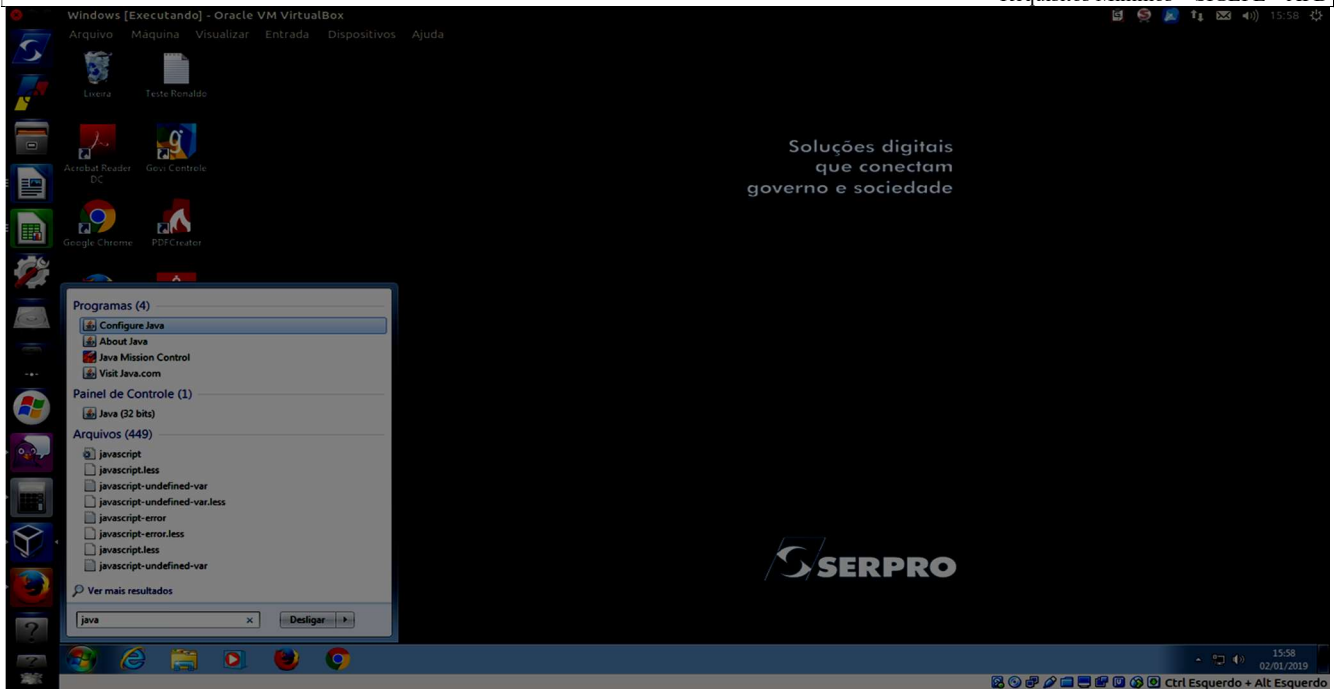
Windows [Executando] - Oracle VM VirtualBox
Arquivo Máquina Visualizar Entrada Dispositivos Ajuda

15:58

Lixeira
Teste Ronaldo
Acrobat Reader DC
Govi Controle
Google Chrome
PDFCreator

Soluções digitais
que conectam
governo e sociedade

Programas (4)
Configure Java
About Java
Java Mission Control
Visit Java.com
Painel de Controle (1)
Java (32 bits)
Arquivos (449)
javascript
javascript.less
javascript-undefined-var
javascript-undefined-var.less
javascript-error
javascript-error.less
javascript.less
javascript-undefined-var
Ver mais resultados
java
Desligar

SERPRO

15:58
02/01/2019
Ctrl Esquerdo + Alt Esquerdo